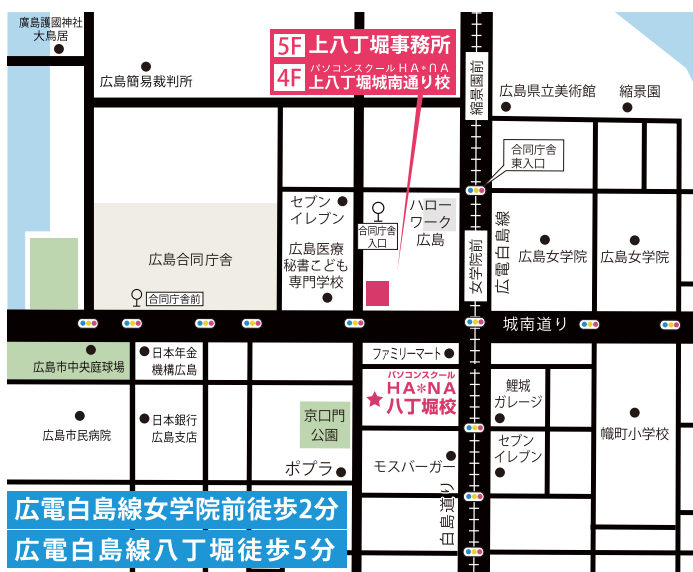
廣島護國神社
大鳥居

広島簡易裁判所

5F 上八丁堀事務所
4F パソコンスクールHA＊NA
上八丁堀城南通り校

縮景園前

広島県立美術館

縮景園

合同庁舎
東入口

セブン
イレブン

合同庁舎
入口

ハロー
ワーク
広島

広電白島線

広島合同庁舎

広島医療
秘書こども
専門学校

女学院前

広島女学院

広島女学院

合同庁舎前

城南道り

広島市中央庭球場

日本年金
機構広島

ファミリーマート

パソコンスクール
HA＊NA
八丁堀校

鯉城
ガレージ

広島市民病院

日本銀行
広島支店

京口門
公園

セブン
イレブン

幟町小学校

ポプラ

モスバーガー

白島通り

広電白島線女学院前徒歩2分

広電白島線八丁堀徒歩5分